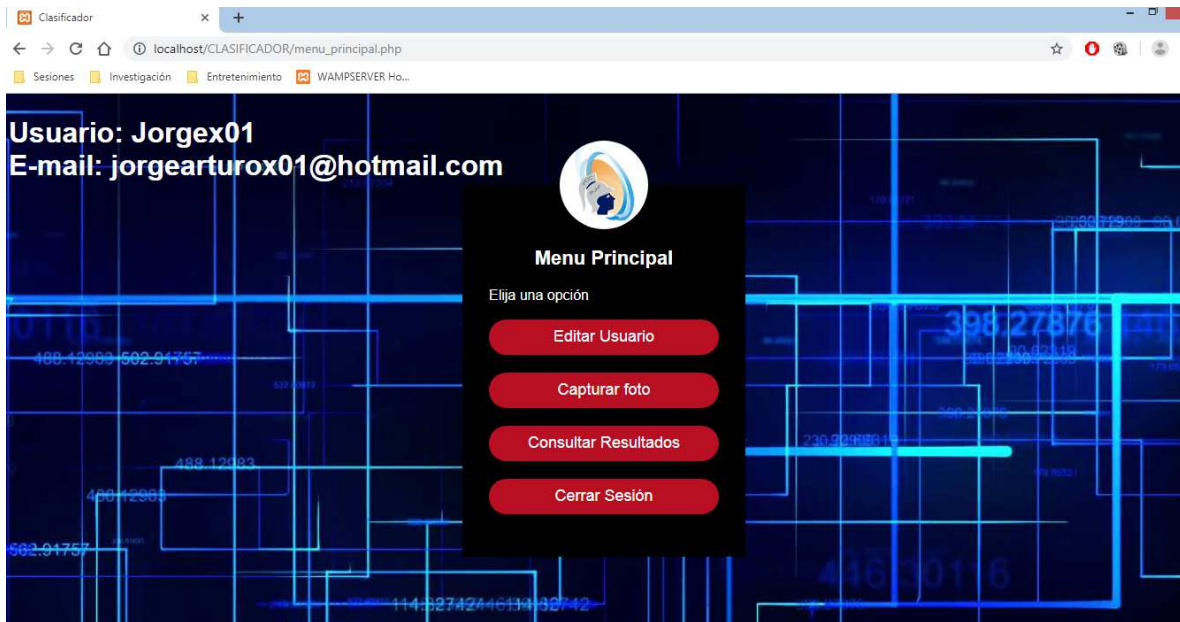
Clasificador

localhost/CLASIFICADOR/menu_principal.php

Sesiones Investigación Entretenimiento WAMPSERVER Ho...

Usuario: Jorgex01
E-mail: jorgearturox01@hotmail.com

Menu Principal

Elija una opción

Editar Usuario

Capturar foto

Consultar Resultados

Cerrar Sesión